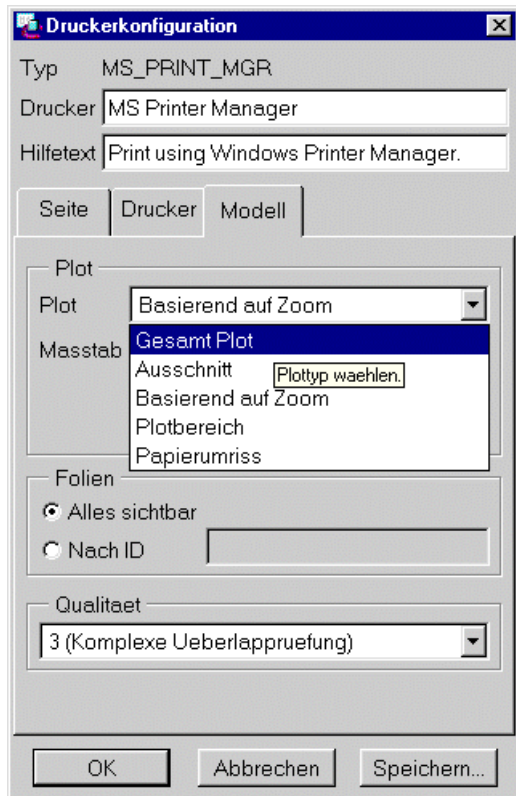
Druckerkonfiguration

Typ MS_PRINT_MGR

Drucker MS Printer Manager

Hilfetext Print using Windows Printer Manager.

Seite Drucker Modell

Plot

Plot Basierend auf Zoom

Masstab

Gesamt Plot
Ausschnitt
Plottyp waehlen.
Basierend auf Zoom
Plotbereich
Papierumriss

Folien

Alles sichtbar

Nach ID

Qualitaet

3 (Komplexe Ueberlappruefung)

OK Abbrechen Speichern...